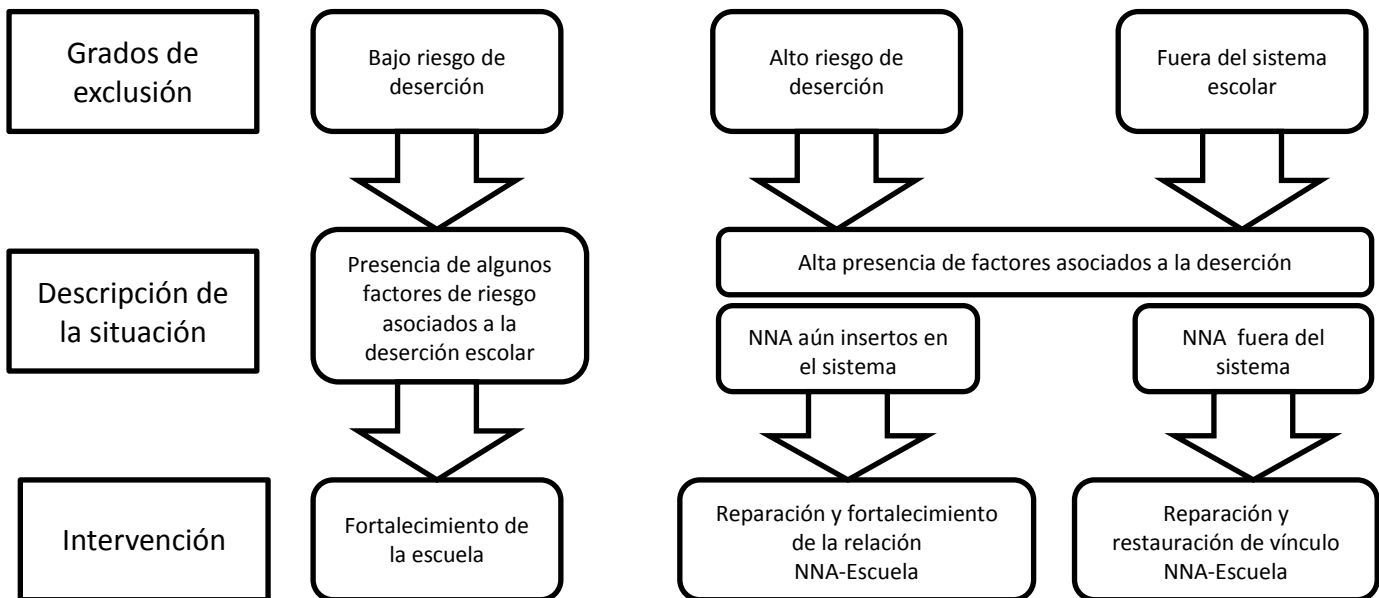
Grados de exclusión

Bajo riesgo de deserción

Alto riesgo de deserción

Fuera del sistema escolar

Descripción de la situación

Presencia de algunos factores de riesgo asociados a la deserción escolar

Alta presencia de factores asociados a la deserción

NNA aún insertos en el sistema

NNA fuera del sistema

Intervención

Fortalecimiento de la escuela

Reparación y fortalecimiento de la relación NNA-Escuela

Reparación y restauración de vínculo NNA-Escuela